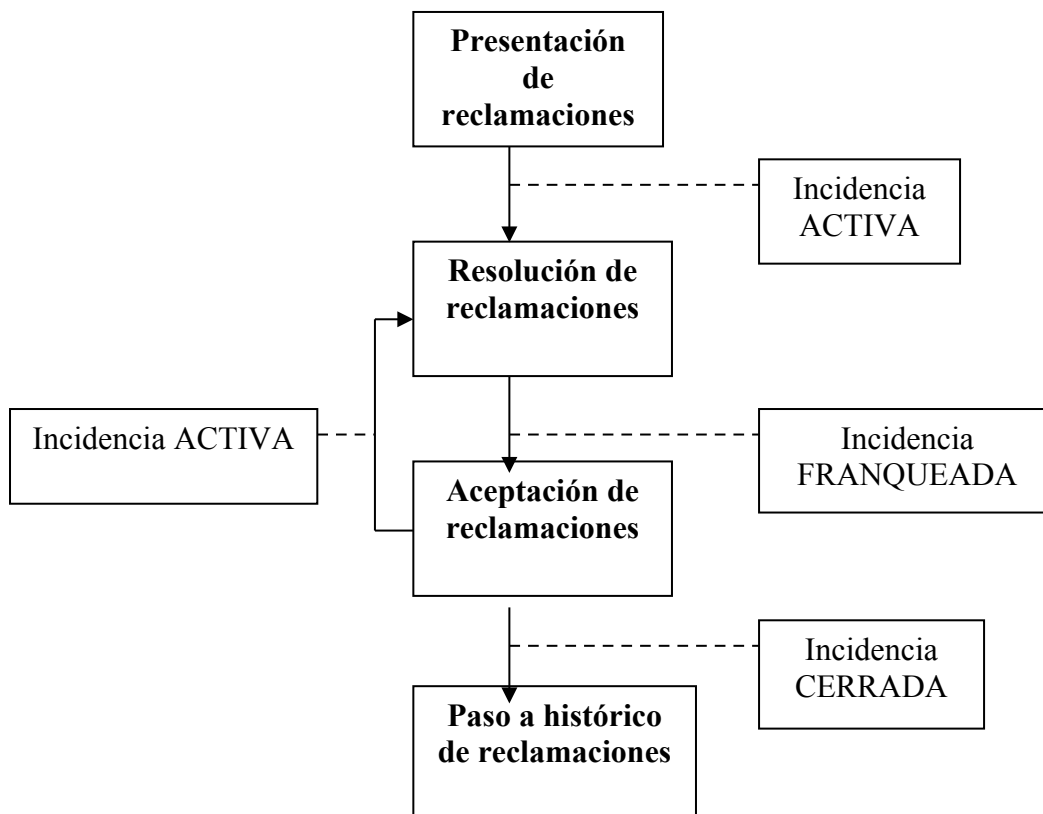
Presentación de reclamaciones

Incidencia ACTIVA

Resolución de reclamaciones

Incidencia ACTIVA

Incidencia FRANQUEADA

Aceptación de reclamaciones

Incidencia CERRADA

Paso a histórico de reclamaciones